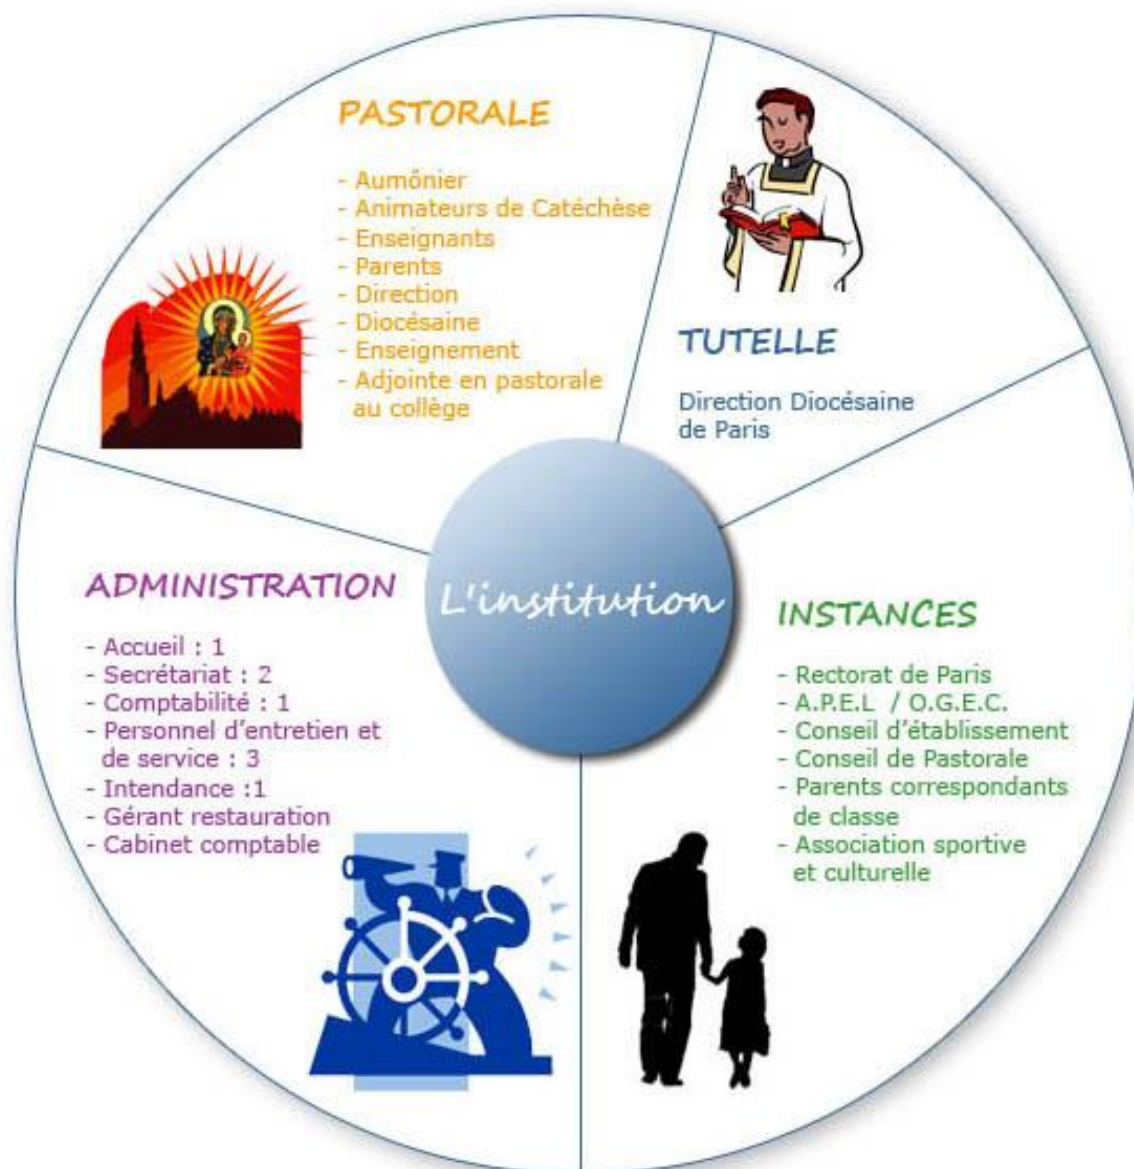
PASTORALE

- Aumônier
- Animateurs de Catéchèse
- Enseignants
- Parents
- Direction
- Diocésaine
- Enseignement
- Adjointe en pastorale au collège

TUTELLE

Direction Diocésaine de Paris

L'institution

ADMINISTRATION

- Accueil : 1
- Secrétariat : 2
- Comptabilité : 1
- Personnel d'entretien et de service : 3
- Intendance :1
- Gérant restauration
- Cabinet comptable

INSTANCES

- Rectorat de Paris
- A.P.E.L / O.G.E.C.
- Conseil d'établissement
- Conseil de Pastorale
- Parents correspondants de classe
- Association sportive et culturelle